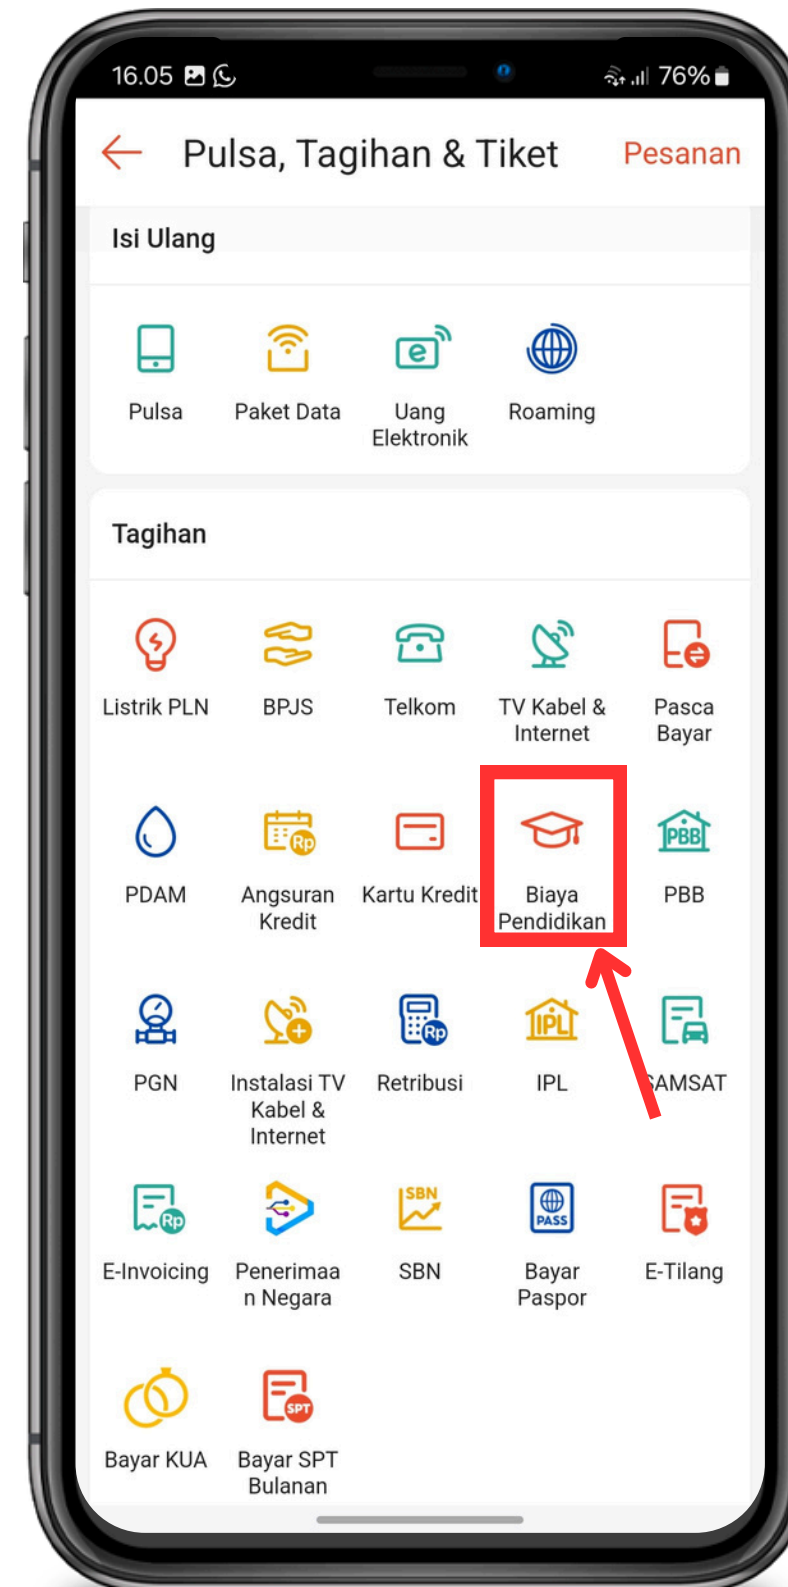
16.05 76%

Pulsa, Tagihan & Tiket Pesanan

Isi Ulang

Pulsa
Paket Data
Uang Elektronik
Roaming

Tagihan

Listrik PLN
BPJS
Telkom
TV Kabel & Internet
Pasca Bayar

PDAM
Angsuran Kredit
Kartu Kredit
Biaya Pendidikan
PBB

PGN
Instalasi TV Kabel & Internet
Retribusi
IPL
SAMSAT

E-Invoicing
Penerimaa n Negara
SBN
Bayar Paspor
E-Tilang

Bayar KUA
Bayar SPT Bulanan